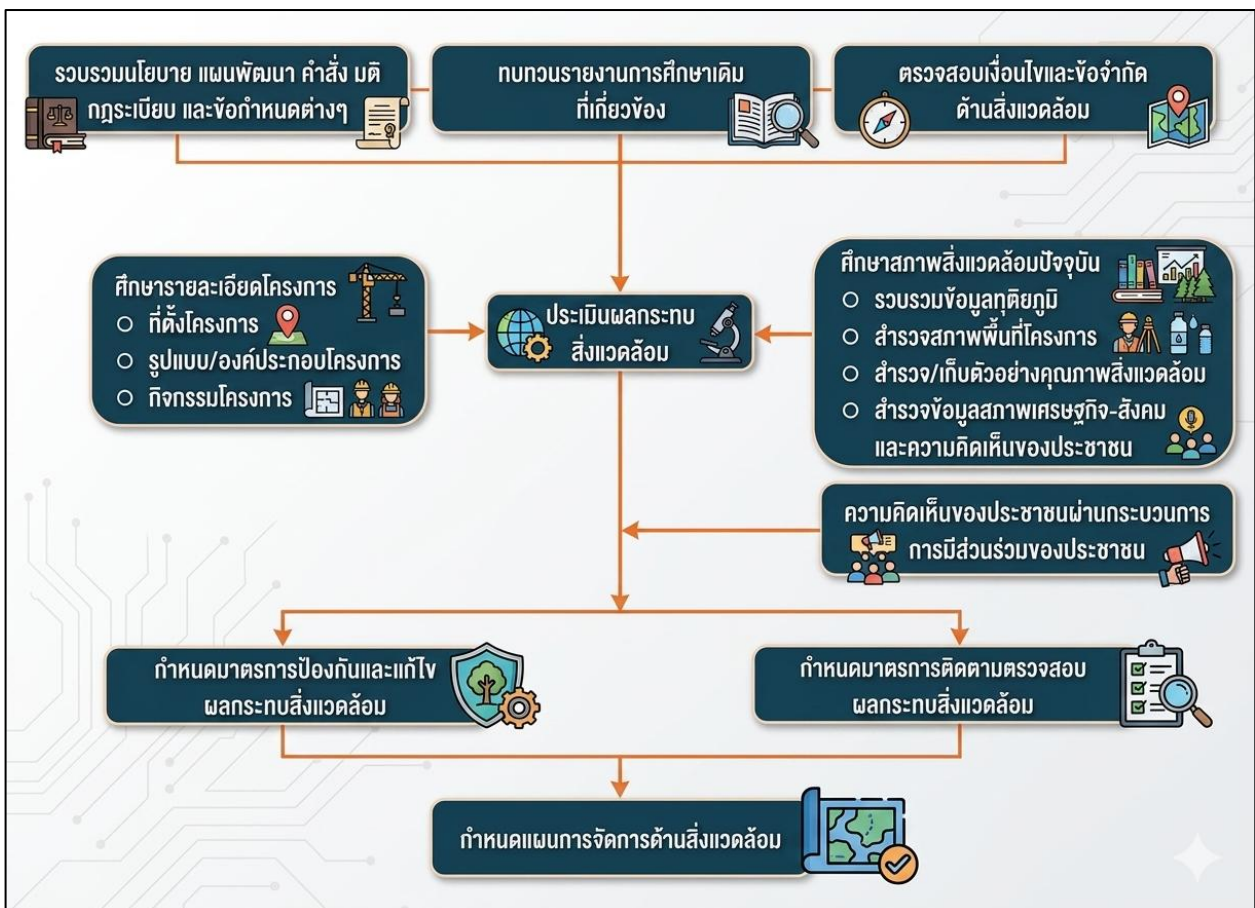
รวบรวมนโยบาย แผนพัฒนา คำสั่ง มติ กฎระเบียบ และข้อกำหนดต่างๆ

ทบทวนรายงานการศึกษาเดิมที่เกี่ยวข้อง

ตรวจสอบเงื่อนไขและข้อจำกัดด้านสิ่งแวดล้อม

ศึกษารายละเอียดโครงการ
○ ที่ตั้งโครงการ
○ รูปแบบ/องค์ประกอบโครงการ
○ กิจกรรมโครงการ

ประเมินผลกระทบสิ่งแวดล้อม

ศึกษาสภาพสิ่งแวดล้อมปัจจุบัน
○ รวบรวมข้อมูลทุติยภูมิ
○ สำรวจสภาพพื้นที่โครงการ
○ สำรวจ/เก็บตัวอย่างคุณภาพสิ่งแวดล้อม
○ สำรวจข้อมูลสภาพเศรษฐกิจ-สังคม และความคิดเห็นของประชาชน

ความคิดเห็นของประชาชนผ่านกระบวนการ การมีส่วนร่วมของประชาชน

กำหนดมาตรการป้องกันและแก้ไขผลกระทบสิ่งแวดล้อม

กำหนดมาตรการติดตามตรวจสอบผลกระทบสิ่งแวดล้อม

กำหนดแผนการจัดการด้านสิ่งแวดล้อม